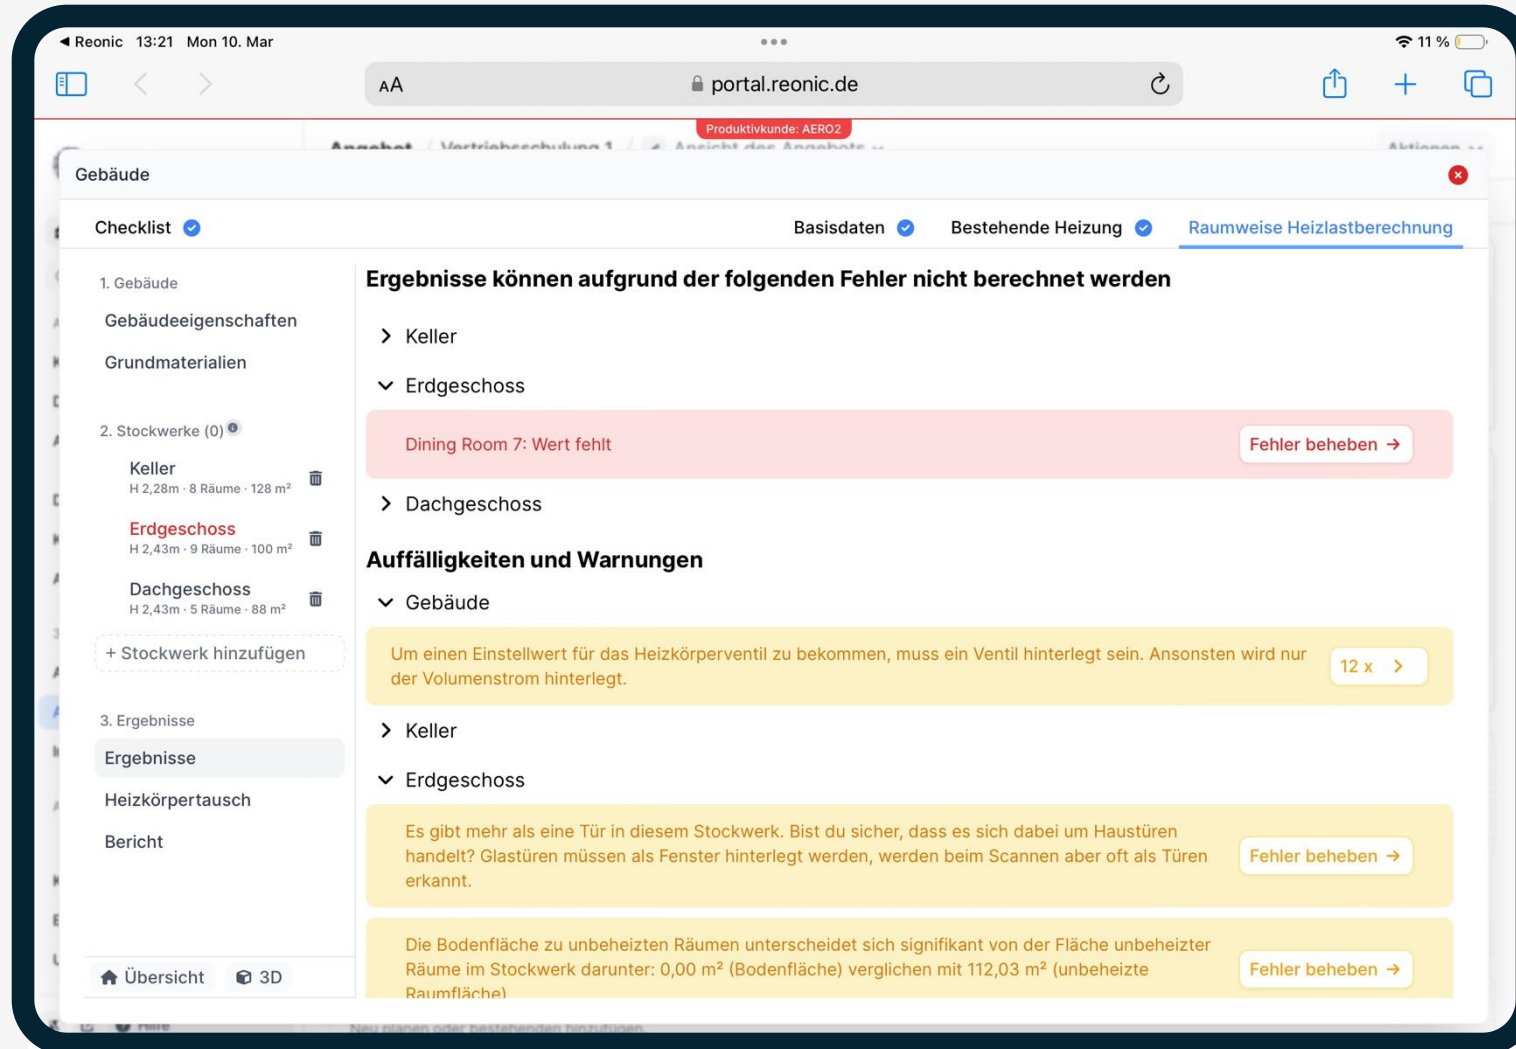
◀ Reonic 13:21 Mon 10. Mar
11 %

AA portal.reonic.de

Produktivkunde: AERO2

Angebot / Vertriebsschulung 1 / Ansicht des Angebots

Aktionen

Gebäude

Checklist

Basisdaten

Bestehende Heizung

Raumweise Heizlastberechnung

1. Gebäude

Gebäudeeigenschaften

Grundmaterialien

2. Stockwerke (0)

Keller
H 2,28m · 8 Räume · 128 m²

Erdgeschoss
H 2,43m · 9 Räume · 100 m²

Dachgeschoss
H 2,43m · 5 Räume · 88 m²

+ Stockwerk hinzufügen

3. Ergebnisse

Ergebnisse

Heizkörpertausch

Bericht

Übersicht

3D

Ergebnisse können aufgrund der folgenden Fehler nicht berechnet werden

Keller

Erdgeschoss

Dining Room 7: Wert fehlt

Fehler beheben →

Dachgeschoss

Auffälligkeiten und Warnungen

Gebäude

Um einen Einstellwert für das Heizkörperventil zu bekommen, muss ein Ventil hinterlegt sein. Ansonsten wird nur der Volumenstrom hinterlegt.

12 x

Keller

Erdgeschoss

Es gibt mehr als eine Tür in diesem Stockwerk. Bist du sicher, dass es sich dabei um Haustüren handelt? Glastüren müssen als Fenster hinterlegt werden, werden beim Scannen aber oft als Türen erkannt.

Fehler beheben →

Die Bodenfläche zu unbeheizten Räumen unterscheidet sich signifikant von der Fläche unbeheizter Räume im Stockwerk darunter: 0,00 m² (Bodenfläche) verglichen mit 112,03 m² (unbeheizte Raumfläche)

Fehler beheben →

Hilfe

Neu planen oder bestehenden hinzufügen